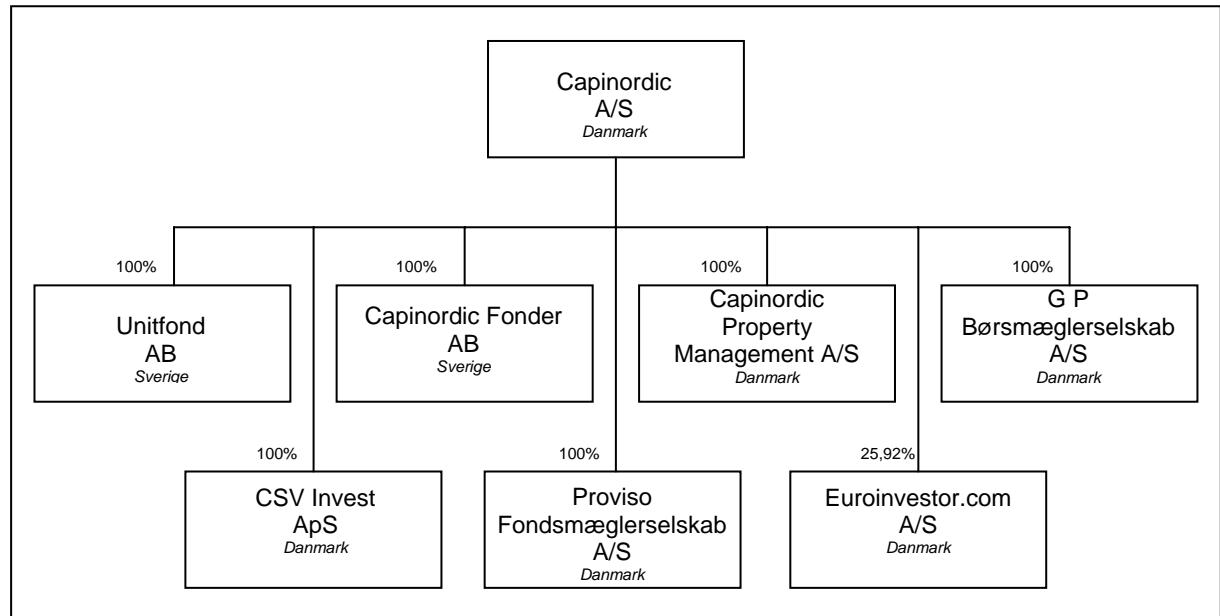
Capinordic
A/S
Danmark

100%
Unitfond
AB
Sverige

100%
Capinordic Fonder
AB
Sverige

100%
Capinordic
Property
Management A/S
Danmark

100%
G P
Børsmæglerselskab
A/S
Danmark

100%
CSV Invest
ApS
Danmark

100%
Proviso
Fondsmæglerselskab
A/S
Danmark

25,92%
Euroinvestor.com
A/S
Danmark